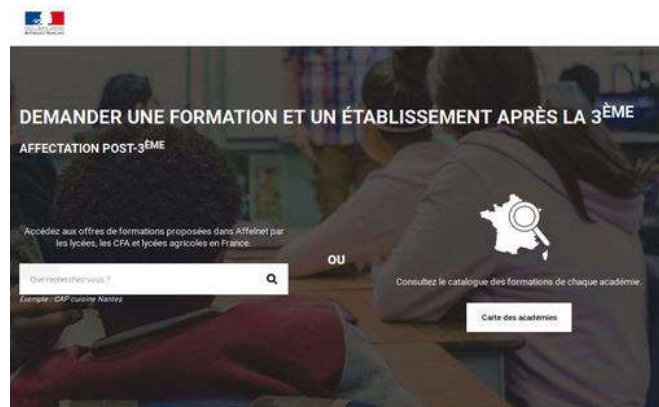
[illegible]

DEMANDER UNE FORMATION ET UN ÉTABLISSEMENT APRÈS LA 3ÈME

AFFECTATION POST-3ÈME

Accédez aux offres de formations proposées dans Affelnet par les lycées, les CFA et lycées agricoles en France.

Que recherchez-vous ?

Exemple : CAP cuisine Nantes

OU

Consultez le catalogue des formations de chaque académie.

Carte des académies